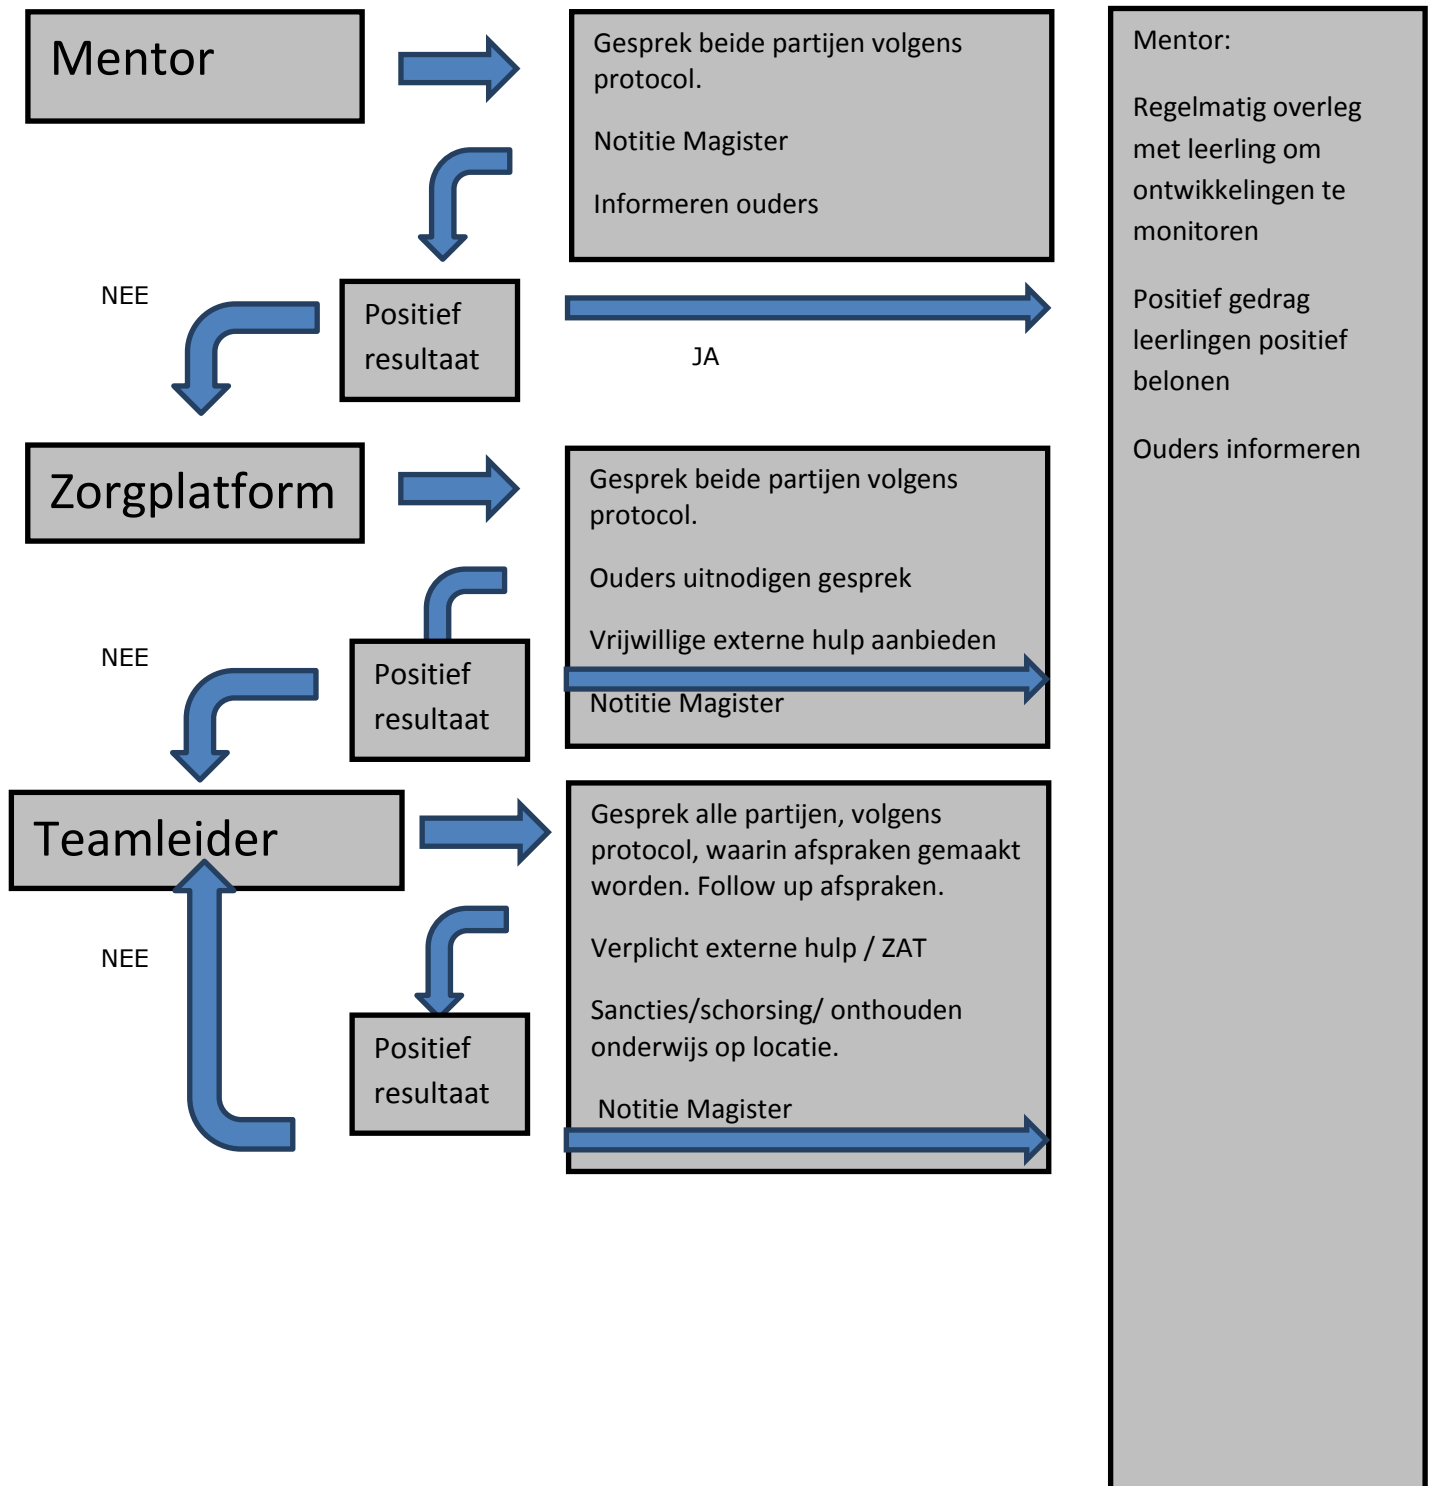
Mentor

Gesprek beide partijen volgens protocol.

Notitie Magister

Informeren ouders

NEE

Positief resultaat

JA

Zorgplatform

Gesprek beide partijen volgens protocol.

Ouders uitnodigen gesprek

Vrijwillige externe hulp aanbieden

Notitie Magister

NEE

Positief resultaat

Teamleider

Gesprek alle partijen, volgens protocol, waarin afspraken gemaakt worden. Follow up afspraken.

Verplicht externe hulp / ZAT

Sancties/schorsing/ onthouden onderwijs op locatie.

Notitie Magister

NEE

Positief resultaat

Mentor:

Regelmatig overleg met leerling om ontwikkelingen te monitoren

Positief gedrag leerlingen positief belonen

Ouders informeren